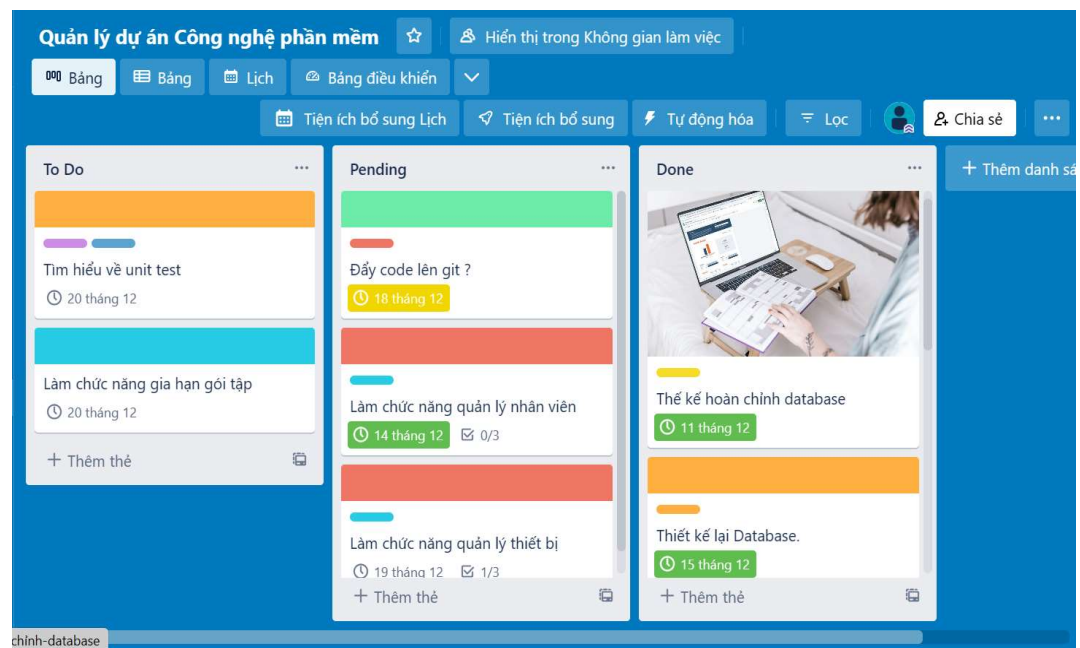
Quản lý dự án Công nghệ phần mềm

Hiển thị trong Không gian làm việc

Bảng

Bảng

Lịch

Bảng điều khiển

Tiện ích bổ sung Lịch

Tiện ích bổ sung

Tự động hóa

Lọc

Chia sẻ

...

To Do ...

Tìm hiểu về unit test

20 tháng 12

Làm chức năng gia hạn gói tập

20 tháng 12

+ Thêm thẻ

Pending ...

Đẩy code lên git ?

18 tháng 12

Làm chức năng quản lý nhân viên

14 tháng 12 0/3

Làm chức năng quản lý thiết bị

19 tháng 12 1/3

+ Thêm thẻ

Done ...

Thế kế hoàn chỉnh database

11 tháng 12

Thiết kế lại Database.

15 tháng 12

+ Thêm thẻ

+ Thêm danh sá

chinh-database